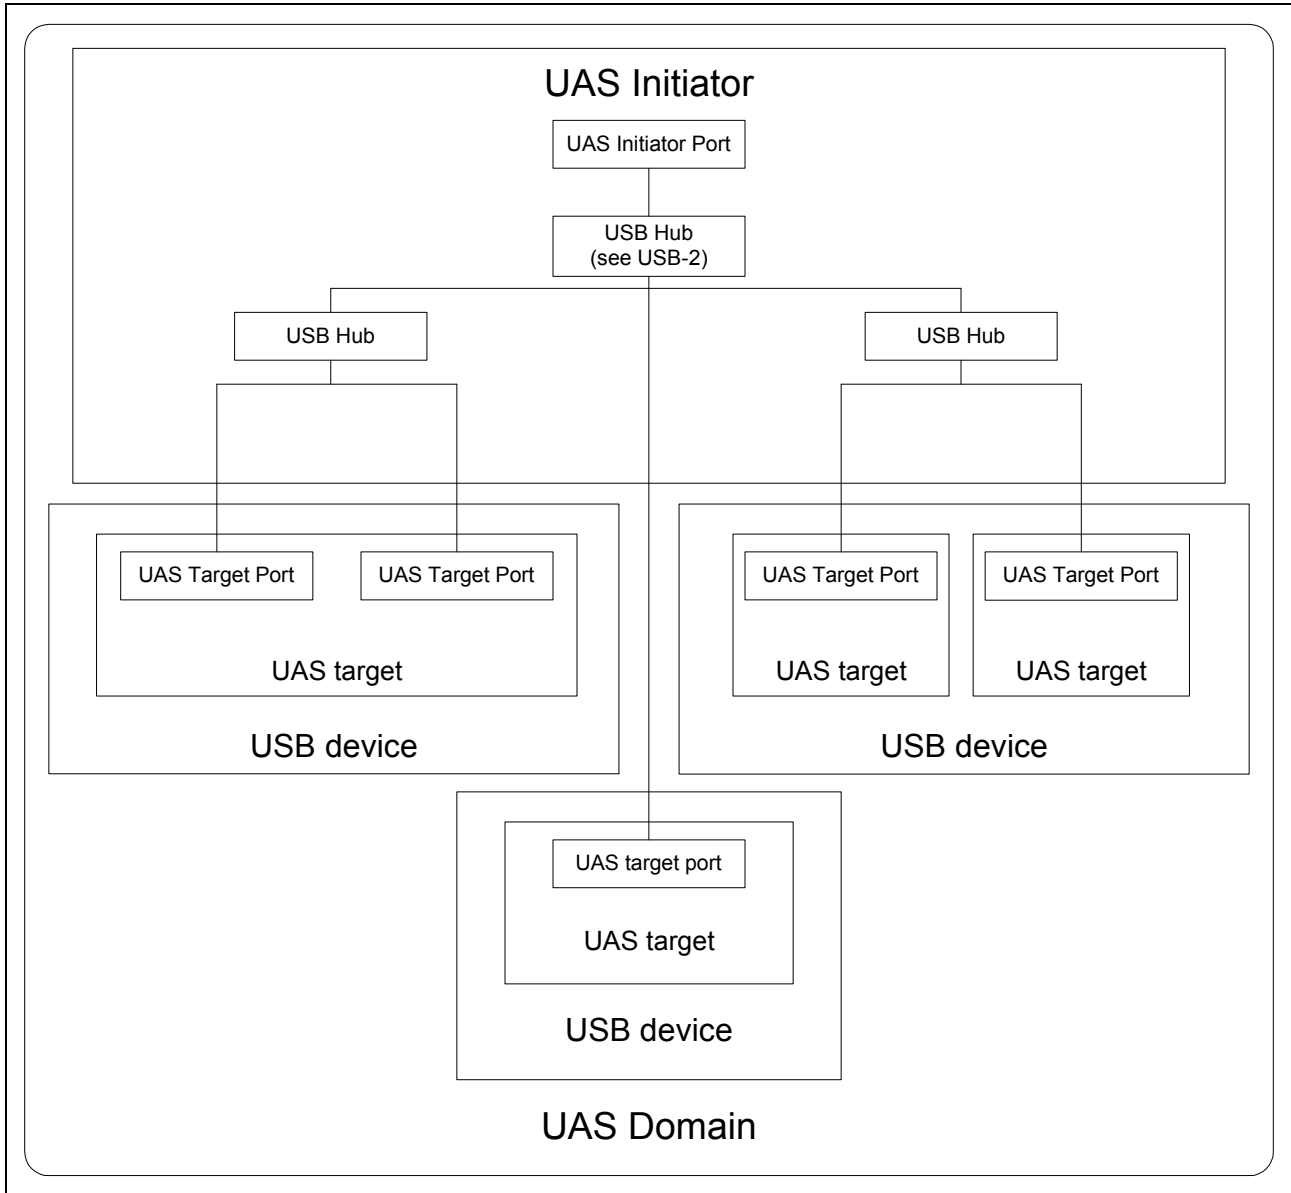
UAS Initiator

UAS Initiator Port

USB Hub
(see USB-2)

USB Hub

USB Hub

UAS Target Port

UAS Target Port

UAS target

USB device

UAS Target Port

UAS target

UAS Target Port

UAS target

USB device

UAS target port

UAS target

USB device

UAS Domain